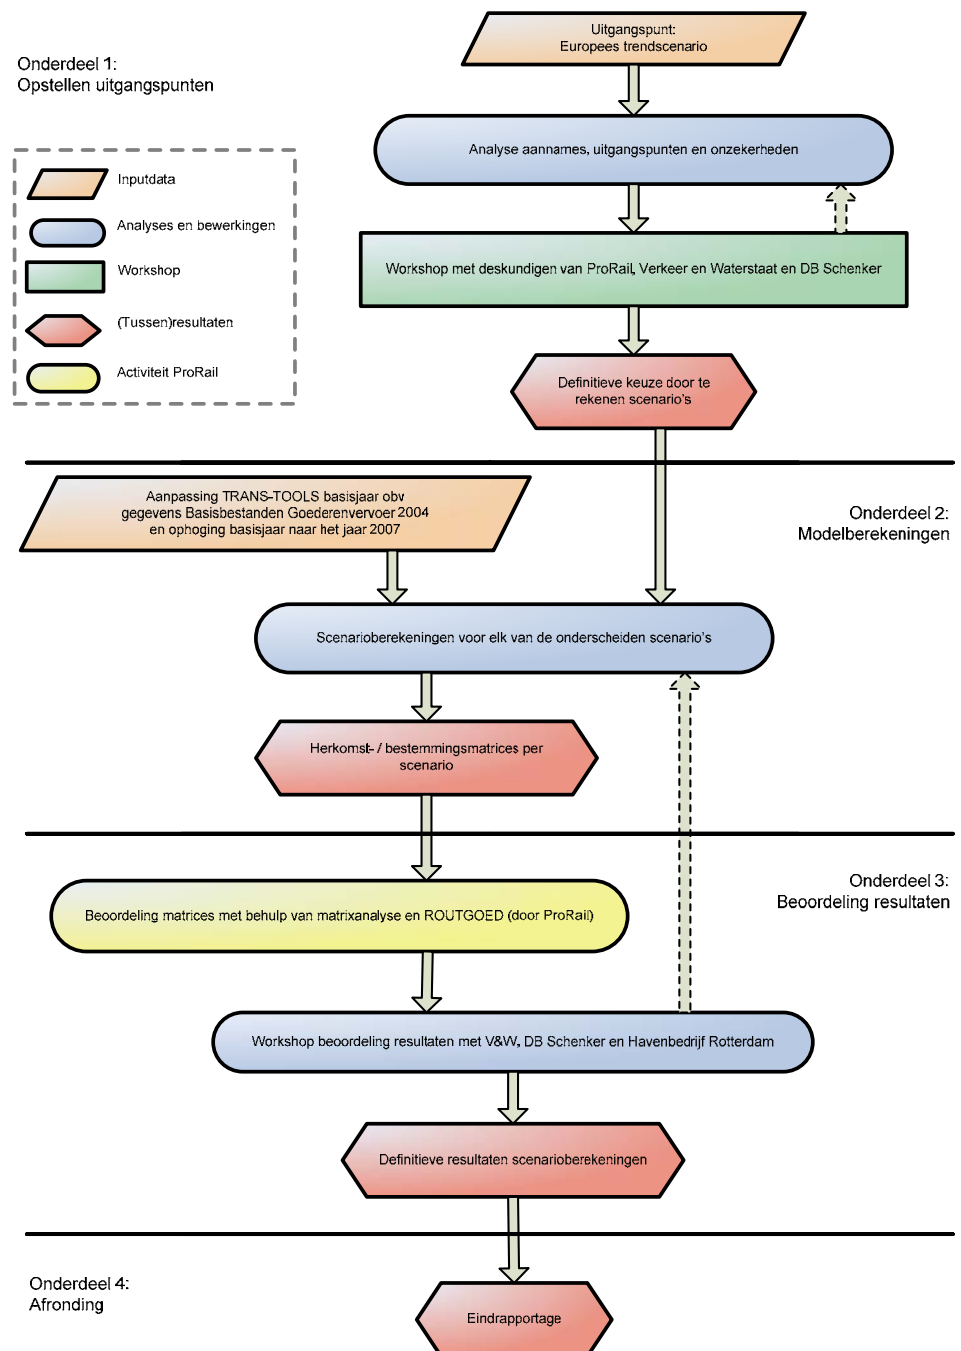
Onderdeel 1:
Opstellen uitgangspunten

Inputdata

Analyses en bewerkingen

Workshop

(Tussen)resultaten

Activiteit ProRail

Uitgangspunt:
Europees trendscenario

Analyse aannames, uitgangspunten en onzekerheden

Workshop met deskundigen van ProRail, Verkeer en Waterstaat en DB Schenker

Definitieve keuze door te rekenen scenario's

Aanpassing TRANS-TOOLS basisjaar obv gegevens Basisbestanden Goederenvervoer 2004 en ophoging basisjaar naar het jaar 2007

Onderdeel 2:
Modelberekeningen

Scenarioberekeningen voor elk van de onderscheiden scenario's

Herkomst- / bestemmingsmatrices per scenario

Onderdeel 3:
Beoordeling resultaten

Beoordeling matrices met behulp van matrixanalyse en ROUTGOED (door ProRail)

Workshop beoordeling resultaten met V&W, DB Schenker en Havenbedrijf Rotterdam

Definitieve resultaten scenarioberekeningen

Onderdeel 4:
Afronding

Eindrapportage